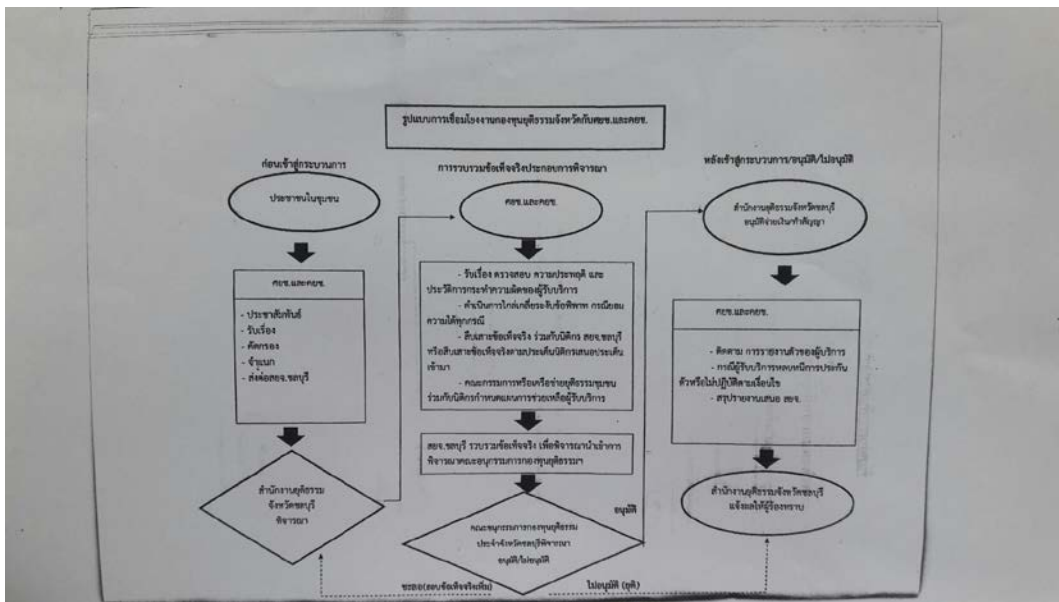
รูปแบบการเชื่อมโยงงานกองทุนยุติธรรมจังหวัดกับศยช.และคยช.

ก่อนเข้าสู่กระบวนการ

ประชาชนในชุมชน

ศยช.และคยช.

- ประชาสัมพันธ์
- รับเรื่อง
- คัดกรอง
- จำแนก
- ส่งต่อสยจ.ชลบุรี

สำนักงานยุติธรรมจังหวัดชลบุรีพิจารณา

การรวบรวมข้อเท็จจริงประกอบการพิจารณา

ศยช.และคยช.

- รับเรื่อง ตรวจสอบ ความประพฤติ และประวัติการกระทำความผิดของผู้รับบริการ
- ดำเนินการไกล่เกลี่ยระงับข้อพิพาท กรณียอมความได้ทุกกรณี
- สืบเสาะข้อเท็จจริง ร่วมกับนิติกร สยจ.ชลบุรี หรือสืบเสาะข้อเท็จจริงตามประเด็นนิติกรเสนอประเด็นเข้ามา
- คณะกรรมการหรือเครือข่ายยุติธรรมชุมชนร่วมกับนิติกรกำหนดแนวทางการช่วยเหลือผู้รับบริการ

สยจ.ชลบุรี รวบรวมข้อเท็จจริง เพื่อพิจารณานำเข้าการพิจารณาคณะอนุกรรมการกองทุนยุติธรรม

คณะอนุกรรมการกองทุนยุติธรรมประจำจังหวัดชลบุรีพิจารณา อนุมัติ/ไม่อนุมัติ

อนุมัติ

ชะลอ(สอบข้อเท็จจริงเพิ่ม)

ไม่อนุมัติ (ยุติ)

หลังเข้าสู่กระบวนการ/อนุมัติ/ไม่อนุมัติ

สำนักงานยุติธรรมจังหวัดชลบุรี อนุมัติจ่ายเงินทำสัญญา

ศยช.และคยช.

- ติดตาม การรายงานตัวของผู้รับบริการ
- กรณีผู้รับบริการหลบหนีการประกันตัวหรือไม่ปฏิบัติตามเงื่อนไข
- สรุปรายงานเสนอ สยจ.

สำนักงานยุติธรรมจังหวัดชลบุรี แจ้งผลให้ผู้ร้องทราบ